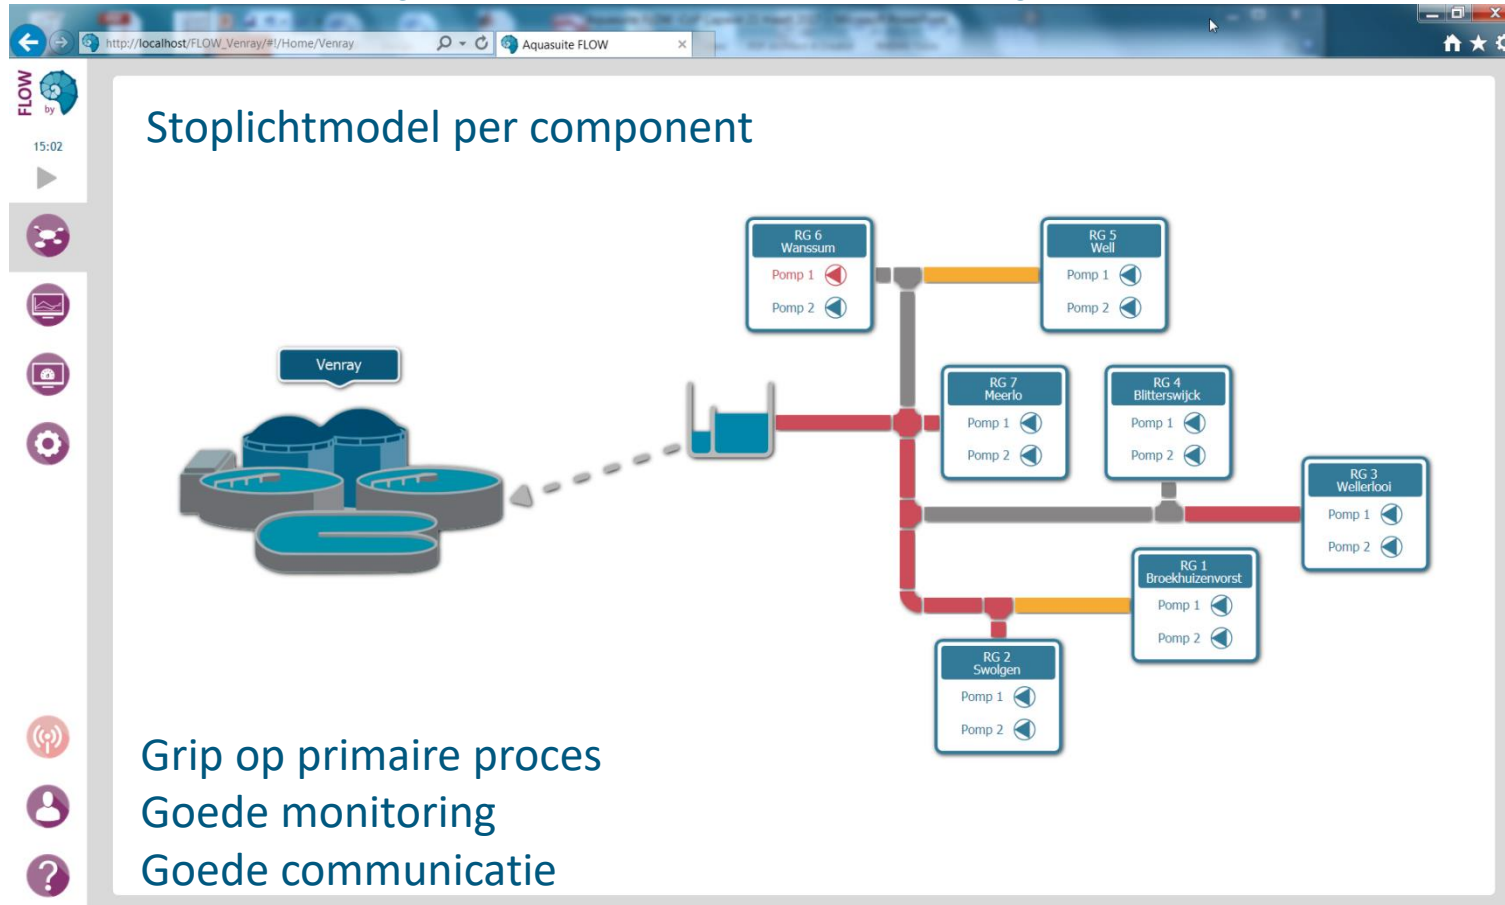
http://localhost/FLOW_Venray/#!/Home/Venray

Aquasuite FLOW

FLOW by

15:02

Stoplichtmodel per component

Venray

RG 6
Wanssum
Pomp 1
Pomp 2

RG 5
Well
Pomp 1
Pomp 2

RG 7
Meerlo
Pomp 1
Pomp 2

RG 4
Blitterswijck
Pomp 1
Pomp 2

RG 3
Wellerlooi
Pomp 1
Pomp 2

RG 1
Broekhuizenvorst
Pomp 1
Pomp 2

RG 2
Swolgen
Pomp 1
Pomp 2

Grip op primaire proces
Goede monitoring
Goede communicatie